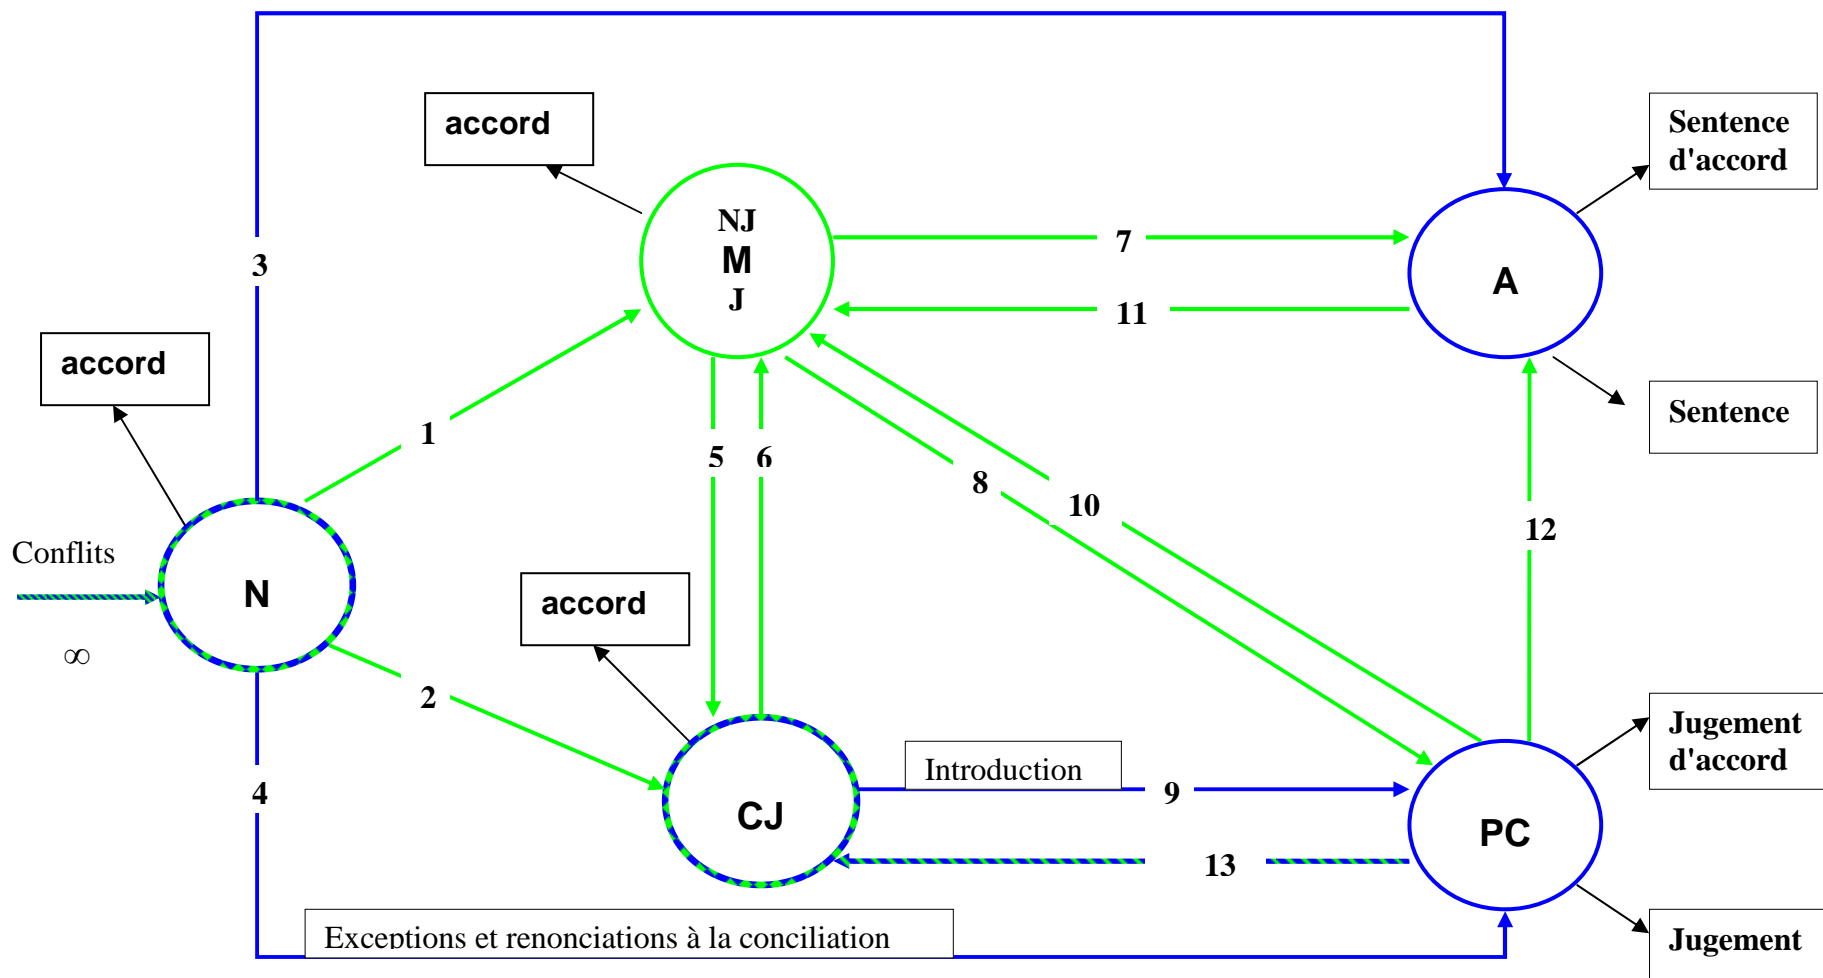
accord

NJ
M
J

7

11

A

Sentence d'accord

Sentence

3

accord

1

5 6

8

10

12

Conflits

N

$\infty$

accord

2

CJ

Introduction

9

PC

Jugement d'accord

4

13

Jugement

Exceptions et renonciations à la conciliation